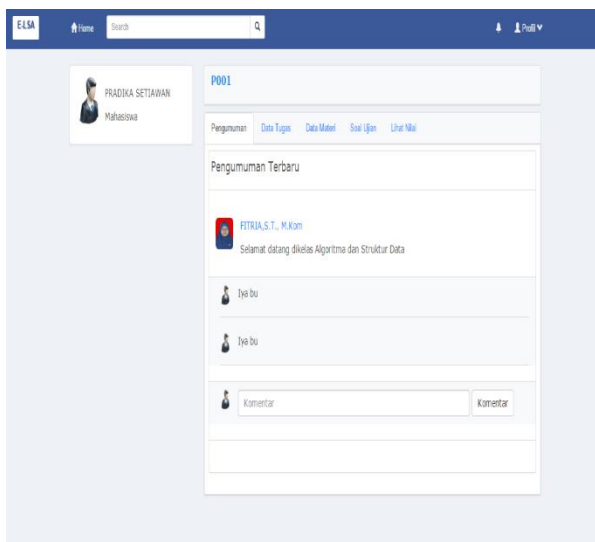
E-LSA Home Search

Profil

PRADIKA SETIAWAN
Mahasiswa

P001

Pengumuman Data Tugas Data Materi Soal Ujian Lihat Nilai

Pengumuman Terbaru

FITRIA,S.T., M.Kom
Selamat datang dikelas Algoritma dan Struktur Data

Iya bu

Iya bu

Komentar

Komentar